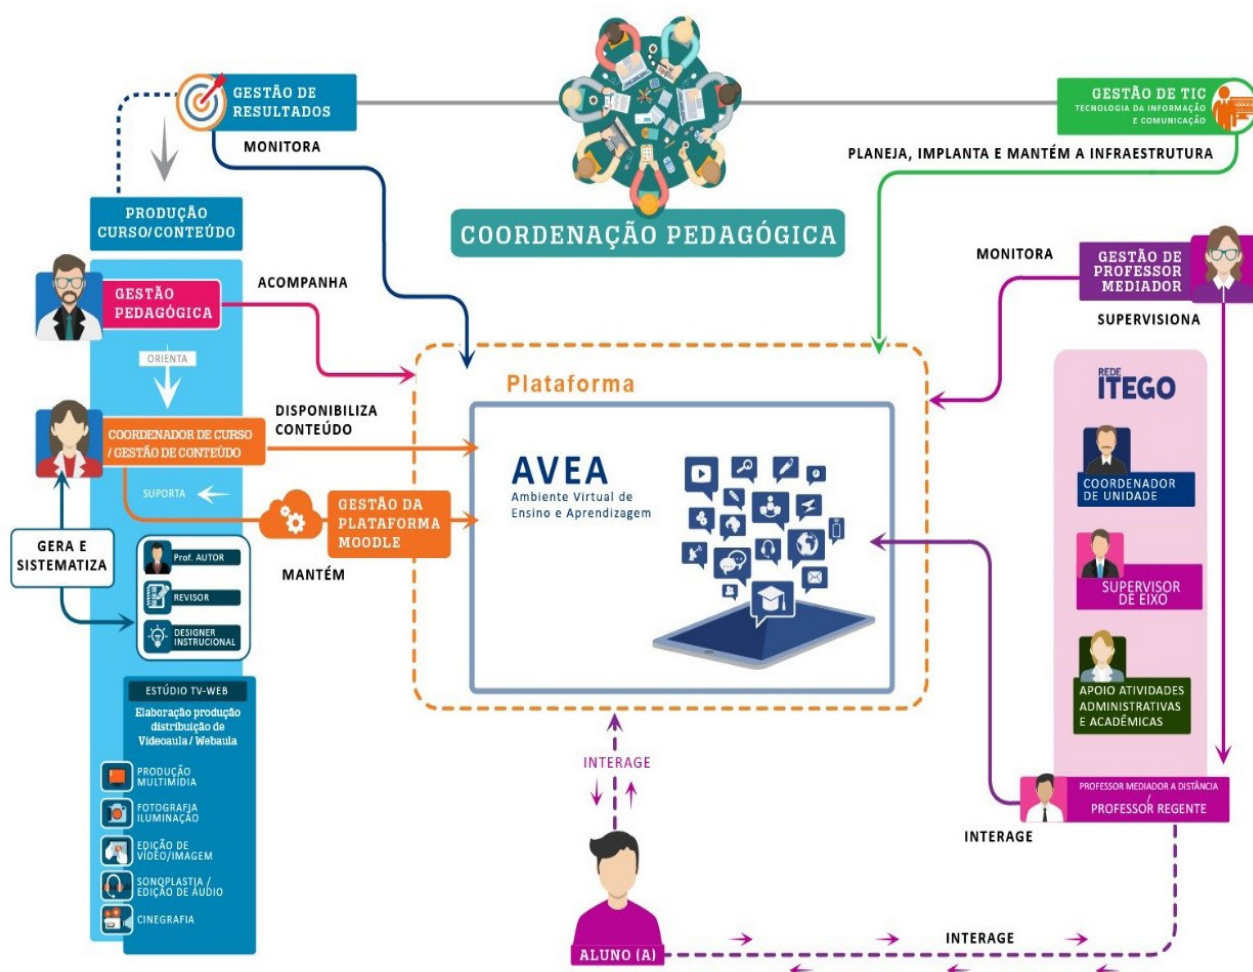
GESTÃO DE RESULTADOS

MONITORA

GESTÃO DE TIC
TECNOLOGIA DA INFORMAÇÃO E COMUNICAÇÃO

PLANEJA, IMPLANTA E MANTÉM A INFRAESTRUTURA

PRODUÇÃO CURSO/CONTEÚDO

COORDENAÇÃO PEDAGÓGICA

GESTÃO PEDAGÓGICA

ACOMPANHA

MONITORA

GESTÃO DE PROFESSOR MEDIADOR

SUPERVISIONA

ORIENTA

Plataforma

REDE ITEGO

COORDENADOR DE CURSO / GESTÃO DE CONTEÚDO

DISPONIBILIZA CONTEÚDO

AVEA
Ambiente Virtual de Ensino e Aprendizagem

COORDENADOR DE UNIDADE

SUPORTA

GESTÃO DA PLATAFORMA MOODLE

GERA E SISTEMATIZA

Prof. AUTOR

REVISOR

DESIGNER INSTRUCIONAL

MANTÉM

SUPERVISOR DE EIXO

APOIO ATIVIDADES ADMINISTRATIVAS E ACADÊMICAS

ESTÚDIO TV-WEB

Elaboração produção distribuição de Videoaula / Webaula

PRODUÇÃO MULTIMÍDIA

FOTOGRAFIA ILUMINAÇÃO

EDIÇÃO DE VÍDEO/IMAGEM

SONOPLASTIA / EDIÇÃO DE ÁUDIO

CINEGRAFIA

INTERAGE

PROFESSOR MEDIADOR A DISTÂNCIA / PROFESSOR REGENTE

INTERAGE

ALUNO (A)

INTERAGE